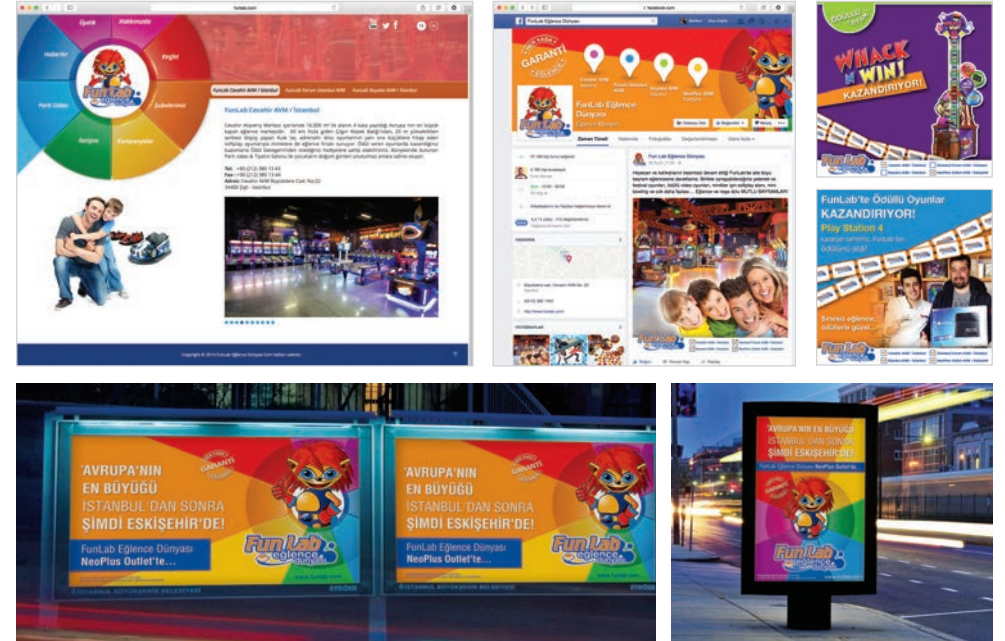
funlab.com

Üyelik
Hakkımızda
Haberler
Kayıt
Parti Odası
Şubelerimiz
İletişim
Kampanyalar

FunLab
eğlence dünyası

FunLab Cevahir AVM / İstanbul
FunLab Forum İstanbul AVM
FunLab NeoPlus Outlet / Eskişehir

FunLab Cevahir AVM / İstanbul

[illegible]

Tel : +90 (212) 380 13 63
Fax : +90 (212) 380 13 64
Adres: Cevahir AVM Büyükdere Cad. No:22
34400 Şişli - İstanbul

Copyright © 2014 FunLab Eğlence Dünyası tüm hakları saklıdır.

facebook.com
FunLab Eğlence Dünyası

TAM YAŞA GARANTİ EĞLENCE
Cevahir AVM
Forum İstanbul AVM
NeoPlus AVM
Büyükçekmece AVM

FunLab Eğlence Dünyası

Zaman Tüneli
Hakkında
Fotoğraflar
Değerlendirmeler
Daha fazla

Beğen
Mesaj

FunLab Eğlence Dünyası

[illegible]

ÖDÜLLÜ OYUN
WHACK N WIN!
KAZANDIRIYOR!

FunLab
eğlence dünyası

FunLab'te Ödüllü Oyunlar
KAZANDIRIYOR!
Play Station 4
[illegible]

Sınırsız eğlence, ödüllerle güzel...

FunLab
eğlence dünyası

'AVRUPA'NIN EN BÜYÜĞÜ İSTANBUL'DAN SONRA ŞİMDİ ESKİŞEHİR'DE!
TAM YAŞA GARANTİ EĞLENCE
FunLab Eğlence Dünyası
NeoPlus Outlet'te...
FunLab
eğlence dünyası
www.funlab.com

'AVRUPA'NIN EN BÜYÜĞÜ İSTANBUL'DAN SONRA ŞİMDİ ESKİŞEHİR'DE!
FunLab Eğlence Dünyası
NeoPlus Outlet'te...
FunLab
eğlence dünyası
www.funlab.com

'AVRUPA'NIN EN BÜYÜĞÜ İSTANBUL'DAN SONRA ŞİMDİ ESKİŞEHİR'DE!
FunLab Eğlence Dünyası NeoPlus Outlet'te...
FunLab
eğlence dünyası